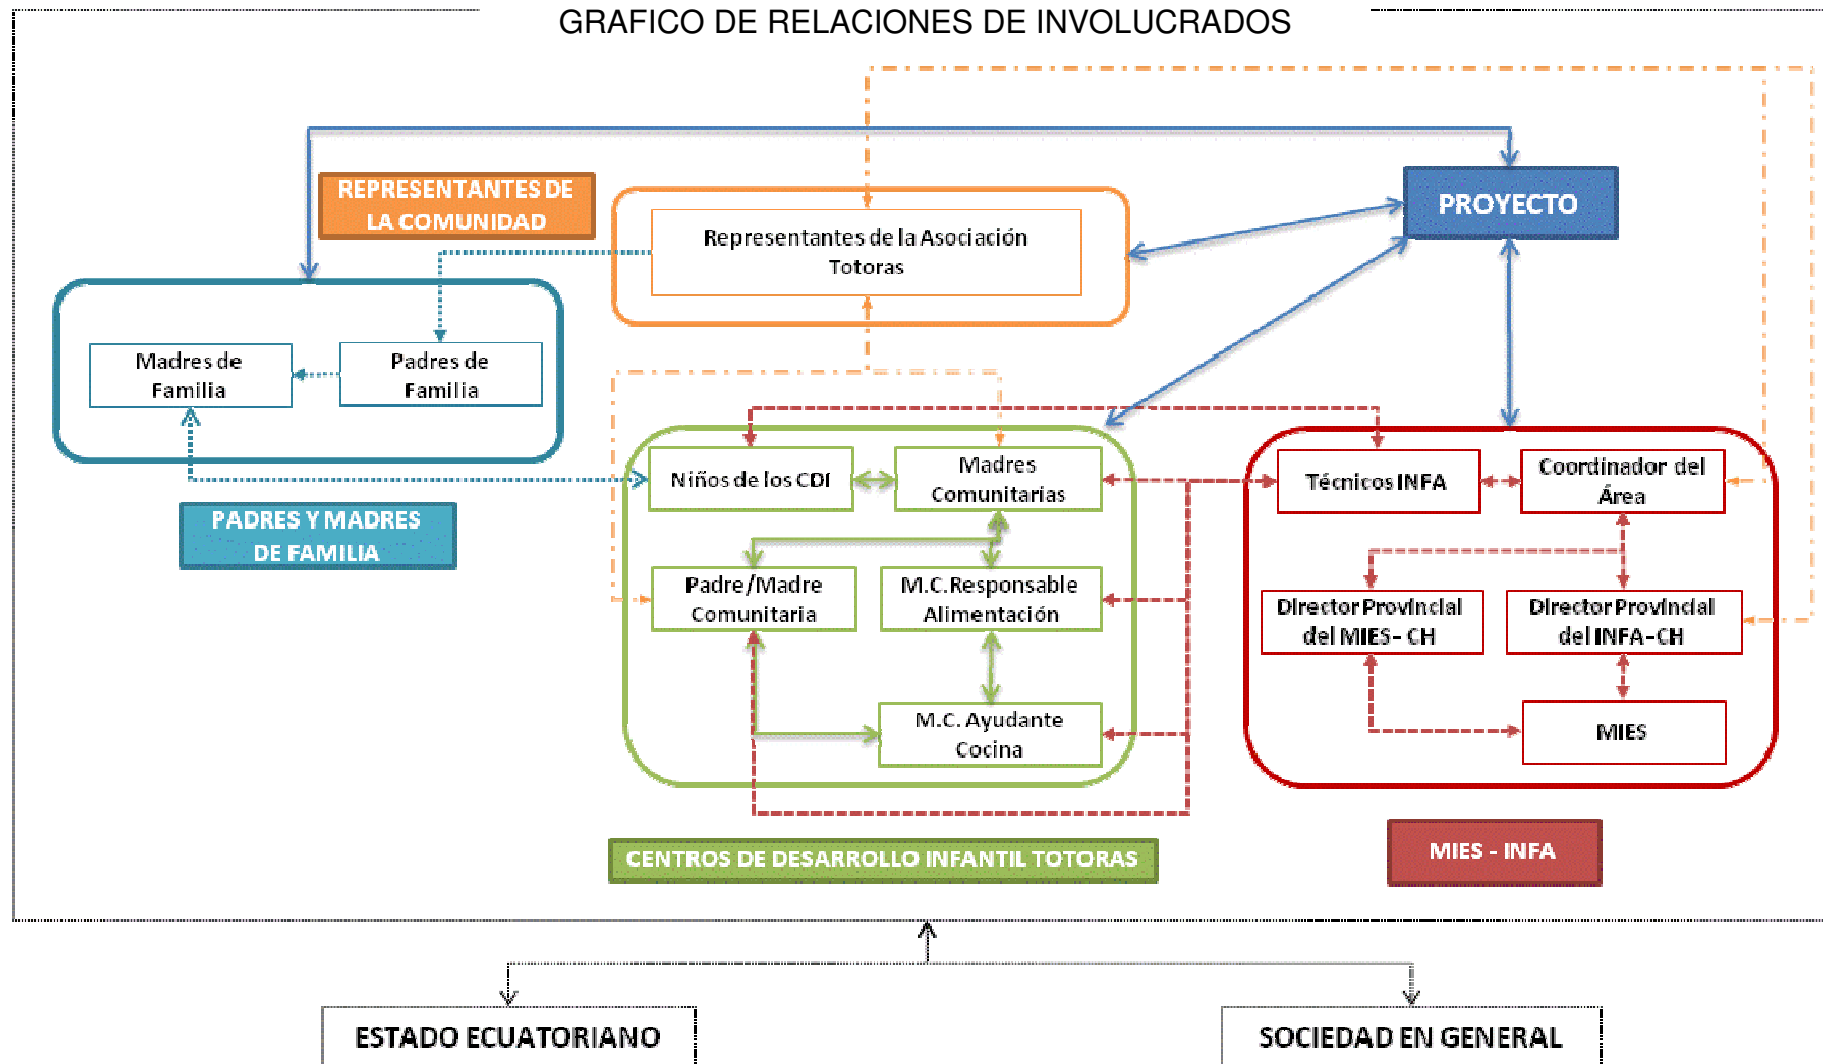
GRAFICO DE RELACIONES DE INVOLUCRADOS

REPRESENTANTES DE LA COMUNIDAD

Representantes de la Asociación Totoras

PROYECTO

Madres de Familia

Padres de Familia

PADRES Y MADRES DE FAMILIA

Niños de los CDI

Madres Comunitarias

Padre /Madre Comunitaria

M.C. Responsable Alimentación

M.C. Ayudante Cocina

CENTROS DE DESARROLLO INFANTIL TOTORAS

Técnicos INFA

Coordinador del Área

Director Provincial del MIES - CH

Director Provincial del INFA - CH

MIES

MIES - INFA

ESTADO ECUATORIANO

SOCIEDAD EN GENERAL